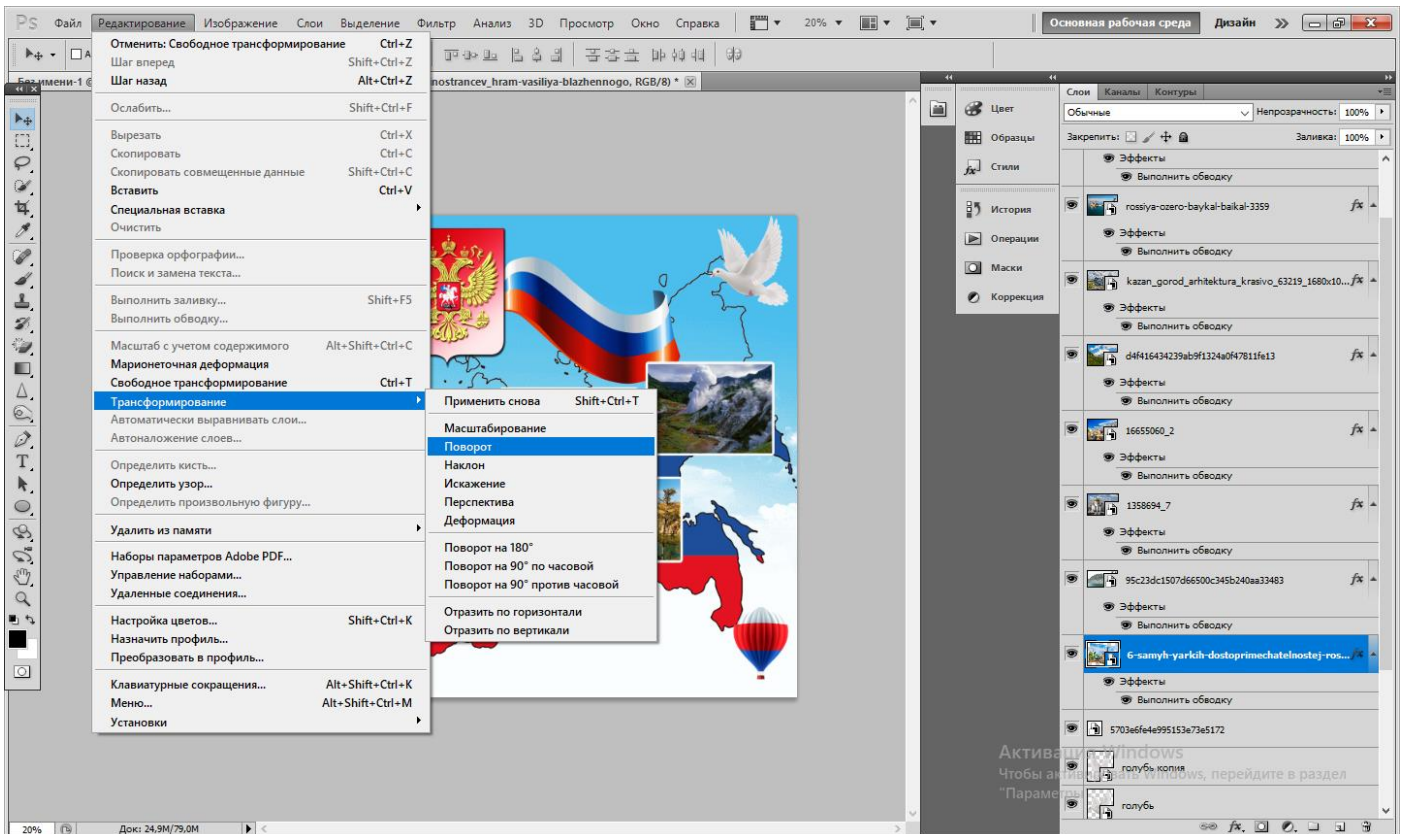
Ps Файл Редактирование Изображение Слои Выделение Фильтр Анализ 3D Просмотр Окно Справка 20% Основная рабочая среда Дизайн >>

Без имени-1 @ nostrancev_hram-vasiliya-blazhennogo, RGB/8) *

| | |
|---|---|
| Отменить: Свободное трансформирование | Ctrl+Z |
| Шаг вперед | Shift+Ctrl+Z |
| Шаг назад | Alt+Ctrl+Z |
| Ослабить... | Shift+Ctrl+F |
| Вырезать | Ctrl+X |
| Скопировать | Ctrl+C |
| Скопировать совмещенные данные | Shift+Ctrl+C |
| Вставить | Ctrl+V |
| Специальная вставка | |
| Очистить | |
| Проверка орфографии... | |
| Поиск и замена текста... | |
| Выполнить заливку... | Shift+F5 |
| Выполнить обводку... | |
| Масштаб с учетом содержимого | Alt+Shift+Ctrl+C |
| Марионеточная деформация | |
| Свободное трансформирование | Ctrl+T |
| Трансформирование | |
| Автоматически выравнивать слои... | |
| Автоналожение слоев... | |
| Определить кисть... | |
| Определить узор... | |
| Определить произвольную фигуру... | |
| Удалить из памяти | |
| Наборы параметров Adobe PDF... | |
| Управление наборами... | |
| Удаленные соединения... | |
| Настройка цветов... | Shift+Ctrl+K |
| Назначить профиль... | |
| Преобразовать в профиль... | |
| Клавиатурные сокращения... | Alt+Shift+Ctrl+K |
| Меню... | Alt+Shift+Ctrl+M |
| Установки | |

| | |
|---|---|
| Применить снова | Shift+Ctrl+T |
| Масштабирование | |
| Поворот | |
| Наклон | |
| Искажение | |
| Перспектива | |
| Деформация | |
| Поворот на 180° | |
| Поворот на 90° по часовой | |
| Поворот на 90° против часовой | |
| Отразить по горизонтали | |
| Отразить по вертикали | |

Цвет
Образцы
Стили
История
Операции
Маски
Коррекция

Слои Каналы Контуры
Обычные Непрозрачность: 100%
Закрепить: Заливка: 100%
Эффекты
Выполнить обводку
rossiya-ozero-baykal-baikal-3359
Эффекты
Выполнить обводку
kazan_gorod_arhitektura_krasivo_63219_1680x10...
Эффекты
Выполнить обводку
d4f416434239ab9f1324a0f47811fe13
Эффекты
Выполнить обводку
16655060_2
Эффекты
Выполнить обводку
1358694_7
Эффекты
Выполнить обводку
95c23dc1507d66500c345b240aa33483
Эффекты
Выполнить обводку
6-samyh-yarkih-dostoprimechatelnostej-ros...
Эффекты
Выполнить обводку
5703e6fe4e995153e73e5172
голубь копия
голубь

Активация Windows
Чтобы активировать Windows, перейдите в раздел "Параметры".

20% Док: 24,9M/79,0M